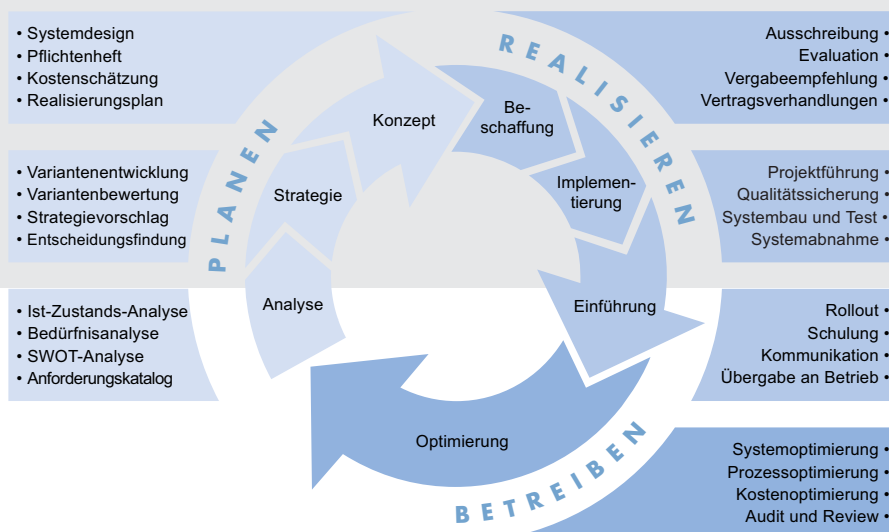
• Systemdesign
• Pflichtenheft
• Kostenschätzung
• Realisierungsplan

REALISIEREN

Ausschreibung •
Evaluation •
Vergabeempfehlung •
Vertragsverhandlungen •

Konzept

Beschaffung

PLANEN

• Variantenentwicklung
• Variantenbewertung
• Strategievorschlag
• Entscheidungsfindung

Strategie

Implementierung

Projektführung •
Qualitätssicherung •
Systembau und Test •
Systemabnahme •

• Ist-Zustands-Analyse
• Bedürfnisanalyse
• SWOT-Analyse
• Anforderungskatalog

Analyse

Einführung

Rollout •
Schulung •
Kommunikation •
Übergabe an Betrieb •

Optimierung

BETREIBEN

Systemoptimierung •
Prozessoptimierung •
Kostenoptimierung •
Audit und Review •